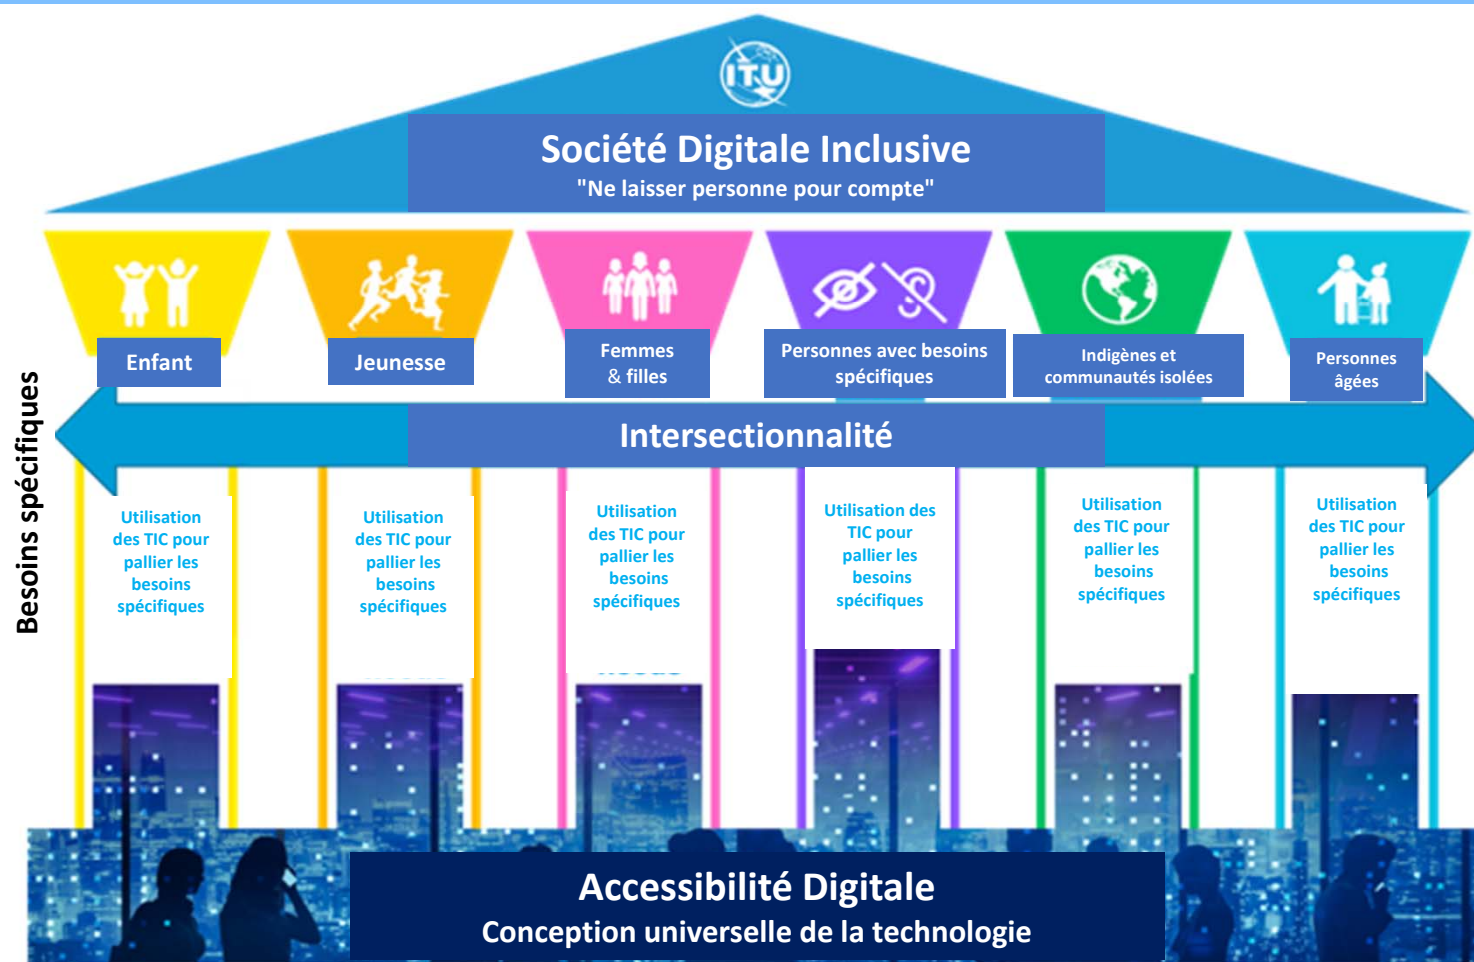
ITU

Société Digitale Inclusive
"Ne laisser personne pour compte"

Besoins spécifiques

Enfant

Jeunesse

Femmes & filles

Personnes avec besoins spécifiques

Indigènes et communautés isolées

Personnes âgées

Intersectionnalité

Utilisation des TIC pour pallier les besoins spécifiques

Utilisation des TIC pour pallier les besoins spécifiques

Utilisation des TIC pour pallier les besoins spécifiques

Utilisation des TIC pour pallier les besoins spécifiques

Utilisation des TIC pour pallier les besoins spécifiques

Utilisation des TIC pour pallier les besoins spécifiques

Accessibilité Digitale
Conception universelle de la technologie